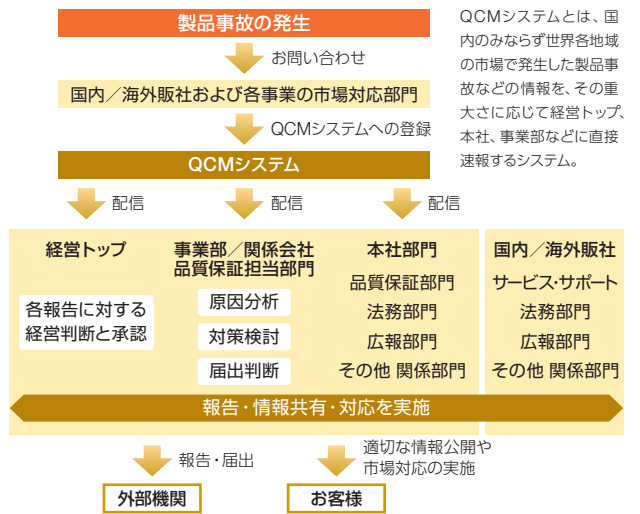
製品事故の発生

お問い合わせ

国内／海外販社および各事業の市場対応部門

QCMシステムへの登録

QCMシステム

QCMシステムとは、国内のみならず世界各地域の市場で発生した製品事故などの情報を、その重大さに応じて経営トップ、本社、事業部などに直接速報するシステム。

配信

配信

配信

経営トップ

各報告に対する経営判断と承認

事業部／関係会社品質保証担当部門

原因分析

対策検討

届出判断

本社部門

品質保証部門

法務部門

広報部門

その他 関係部門

国内／海外販社

サービス・サポート

法務部門

広報部門

その他 関係部門

報告・情報共有・対応を実施

報告・届出

外部機関

適切な情報公開や市場対応の実施

お客様